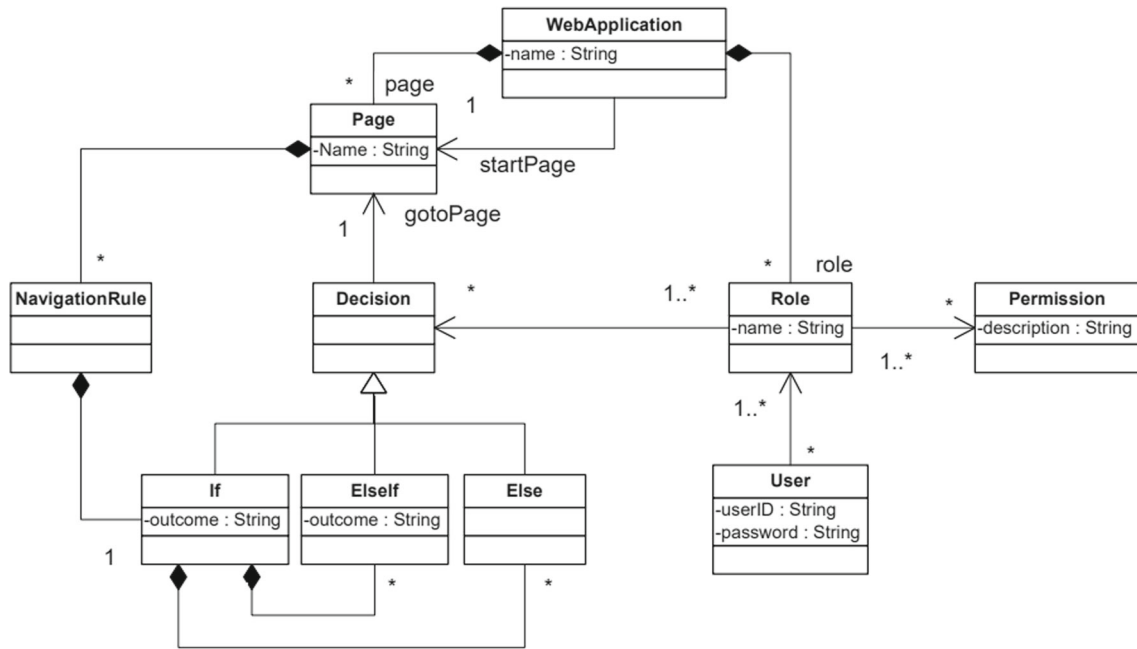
WebApplication
-name : String

*
page
1
Page
-Name : String
startPage

1
gotoPage

*
NavigationRule

Decision
*

1..*
*
role
Role
-name : String

*
Permission
-description : String

1..*

1..*
*
User
-userID : String
-password : String

If
-outcome : String

ElseIf
-outcome : String

Else

1
*
*